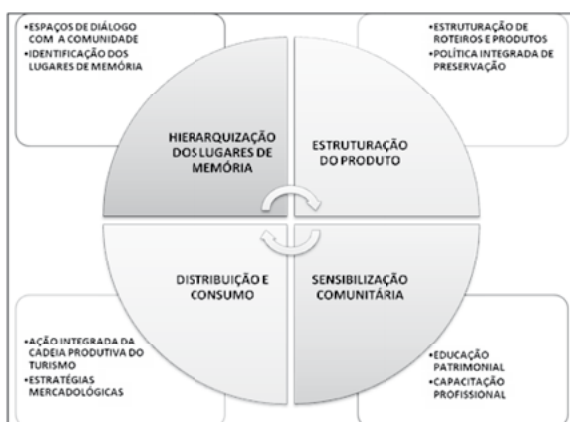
•ESPAÇOS DE DIÁLOGO COM A COMUNIDADE
•IDENTIFICAÇÃO DOS LUGARES DE MEMÓRIA

•ESTRUTURAÇÃO DE ROTEIROS E PRODUTOS
•POLÍTICA INTEGRADA DE PRESERVAÇÃO

HIERARQUIZAÇÃO DOS LUGARES DE MEMÓRIA

ESTRUTURAÇÃO DO PRODUTO

DISTRIBUIÇÃO E CONSUMO

SENSIBILIZAÇÃO COMUNITÁRIA

•AÇÃO INTEGRADA DA CADEIA PRODUTIVA DO TURISMO
•ESTRATÉGIAS MERCADOLÓGICAS

•EDUCAÇÃO PATRIMONIAL
•CAPACITAÇÃO PROFISSIONAL